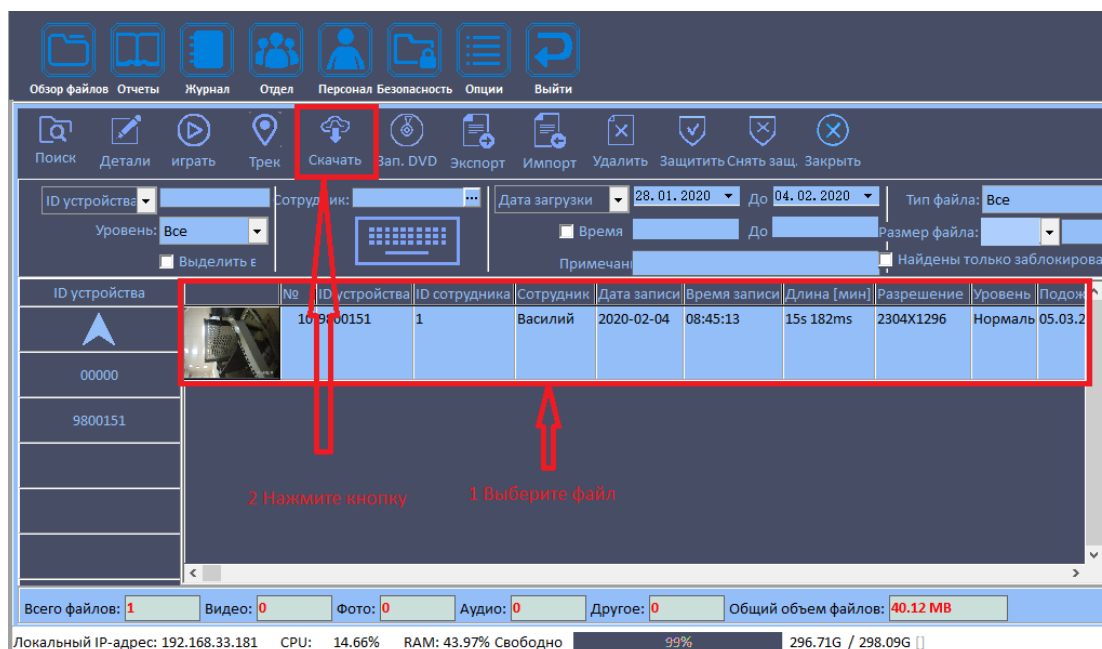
Обзор файлов Отчеты Журнал Отдел Персонал Безопасность Опции Выйти

Поиск Детали играть Трек Скачать Зап. DVD Экспорт Импорт Удалить Защитить Снять защ. Закрыть

ID устройства
Уровень: Все
Выделить в
Сотрудник:
Дата загрузки 28.01.2020 До 04.02.2020
Время До
Примечани
Тип файла: Все
Размер файла:
Найдены только заблокирова

ID устройства
00000
9800151

| | № | ID устройства | ID сотрудника | Сотрудник | Дата записи | Время записи | Длина [мин] | Разрешение | Уровень | Подож |
|---|---|---|---|---|---|---|---|---|---|---|
| | 1 | 9800151 | 1 | Василий | 2020-02-04 | 08:45:13 | 15s 182ms | 2304X1296 | Нормаль | 05.03.2 |

2 Нажмите кнопку
1 Выберите файл

Всего файлов: 1 Видео: 0 Фото: 0 Аудио: 0 Другое: 0 Общий объем файлов: 40.12 MB

Локальный IP-адрес: 192.168.33.181 CPU: 14.66% RAM: 43.97% Свободно 99% 296.71G / 298.09G